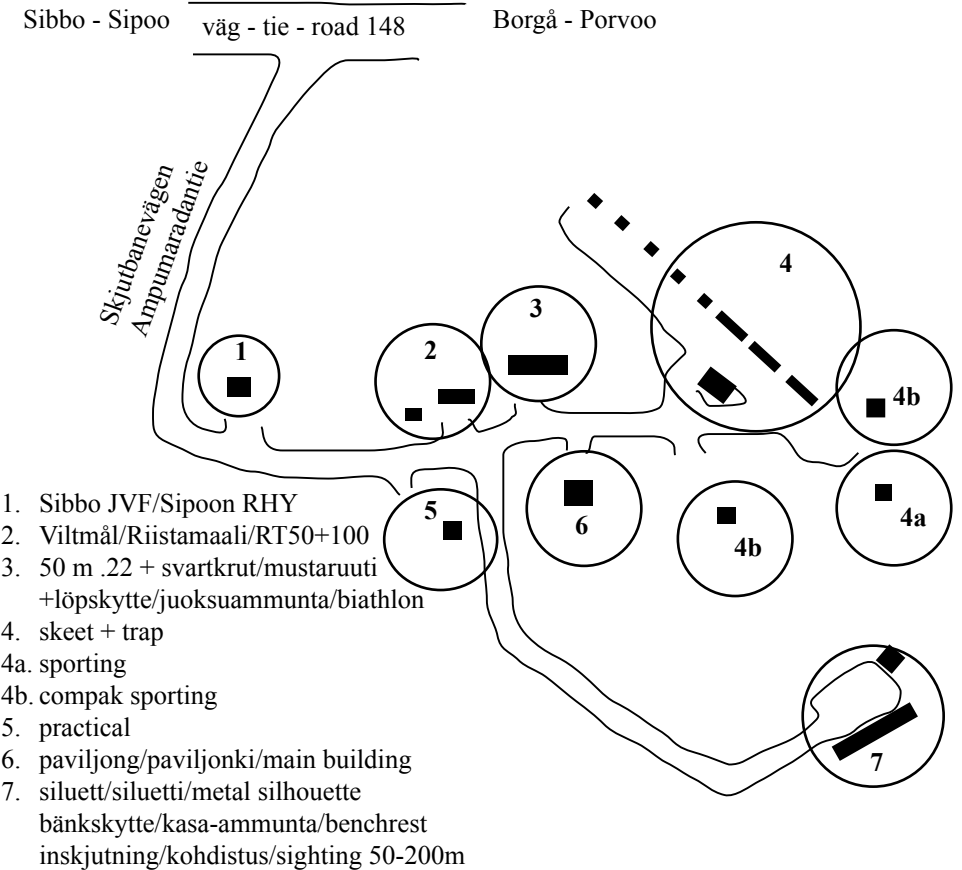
Sibbo - Sipoo

väg - tie - road 148

Borgå - Porvoo

Skjutbanevägen
Ampumaradantie

1

2

3

4

4b

5

6

4b

4a

7

1. Sibbo JVF/Sipoon RHY
2. Viltmål/Riistamaali/RT50+100
3. 50 m .22 + svartkrut/mustaruuti +löpskytte/juoksuammunta/biathlon
4. skeet + trap
4a. sporting
4b. compak sporting
5. practical
6. paviljong/paviljonki/main building
7. siluett/siluetti/metal silhouette
bänkskytte/kasa-ammunta/benchrest
inskjutning/kohdistus/sighting 50-200m